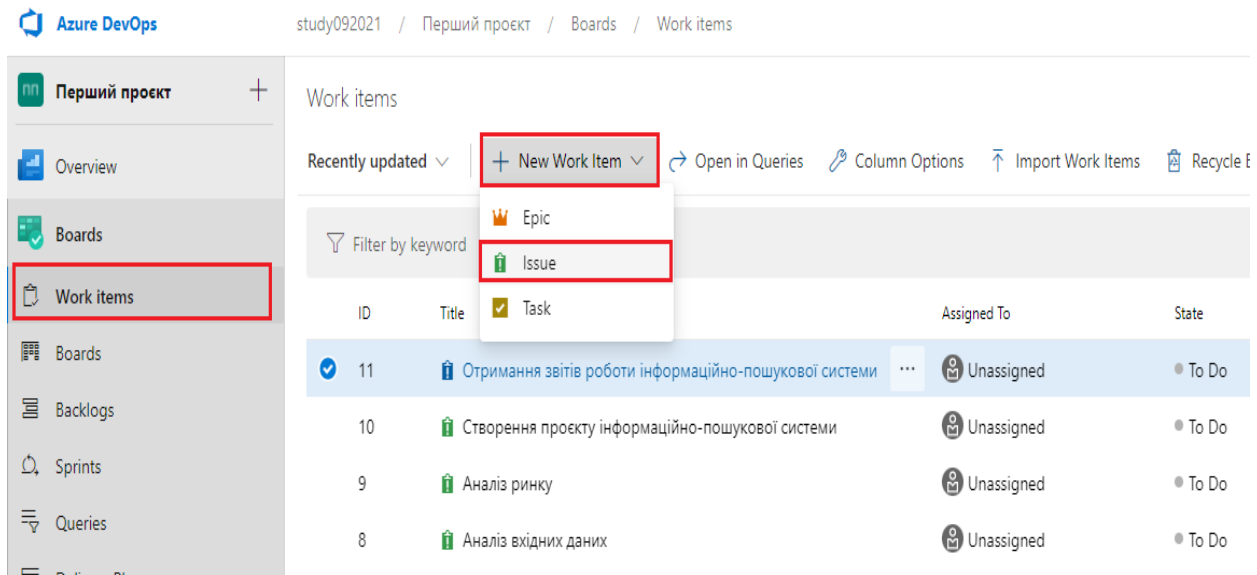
Azure DevOps

study092021 / Перший проєкт / Boards / Work items

ПП Перший проєкт +

Overview

Boards

Work items

Boards

Backlogs

Sprints

Queries

Work items

Recently updated

+ New Work Item

Open in Queries

Column Options

Import Work Items

Recycle B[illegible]

Epic

Issue

Task

Filter by keyword

| ID | Title | Assigned To | State |
|---|---|---|---|
| 11 | Отримання звітів роботи інформаційно-пошукової системи ··· | Unassigned | To Do |
| 10 | Створення проєкту інформаційно-пошукової системи | Unassigned | To Do |
| 9 | Аналіз ринку | Unassigned | To Do |
| 8 | Аналіз вхідних даних | Unassigned | To Do |